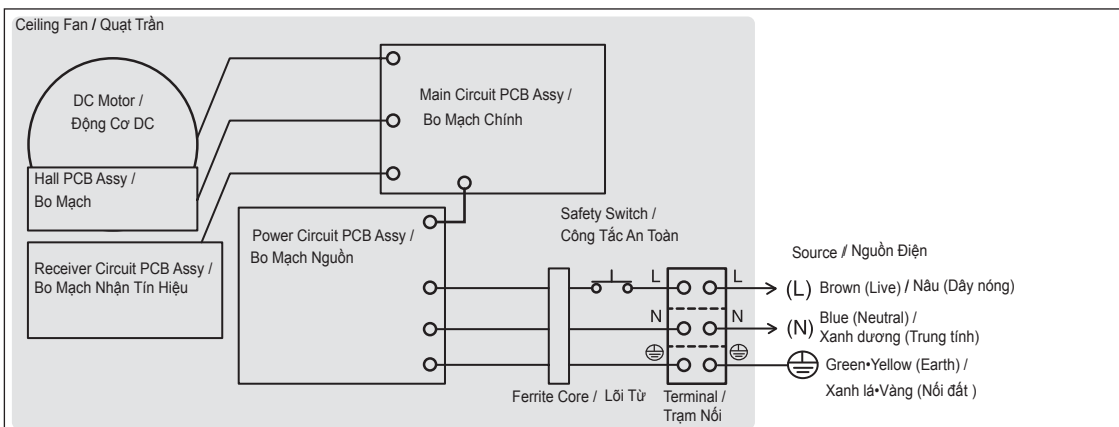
Ceiling Fan / Quạt Trần

DC Motor / Động Cơ DC

Hall PCB Assy / Bo Mạch

Receiver Circuit PCB Assy / Bo Mạch Nhận Tín Hiệu

Main Circuit PCB Assy / Bo Mạch Chính

Power Circuit PCB Assy / Bo Mạch Nguồn

Safety Switch / Công Tắc An Toàn

Source / Nguồn Điện

L L (L) Brown (Live) / Nâu (Dây nóng)

N N (N) Blue (Neutral) / Xanh dương (Trung tính)

Green•Yellow (Earth) / Xanh lá•Vàng (Nối đất )

Ferrite Core / Lõi Từ

Terminal / Trạm Nối